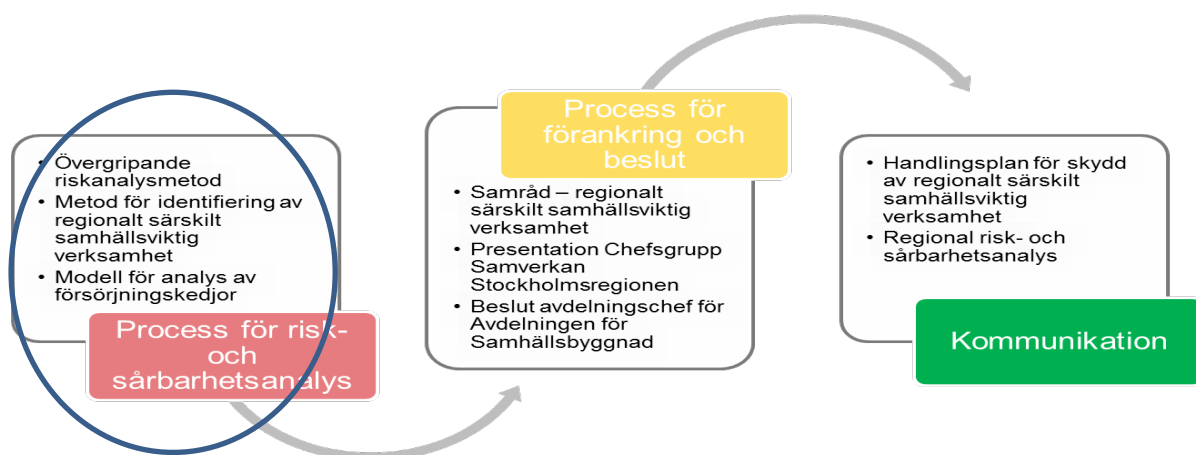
• Övergripande riskanalysmetod
• Metod för identifiering av regionalt särskilt samhällsviktig verksamhet
• Modell för analys av försörjningskedjor

Process för risk- och sårbarhetsanalys

Process för förankring och beslut

• Samråd – regionalt särskilt samhällsviktig verksamhet
• Presentation Chefsgrupp Samverkan Stockholmsregionen
• Beslut avdelningschef för Avdelningen för Samhällsbyggnad

• Handlingsplan för skydd av regionalt särskilt samhällsviktig verksamhet
• Regional risk- och sårbarhetsanalys

Kommunikation